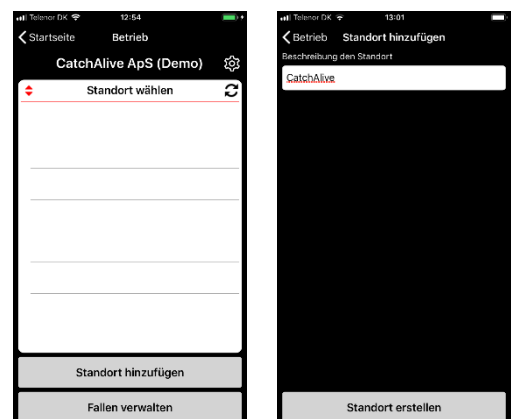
Telenor DK 12:54

Startseite Betrieb

CatchAlive ApS (Demo)

Standort wählen

Standort hinzufügen

Fallen verwalten

Telenor DK 13:01

Betrieb Standort hinzufügen

Beschreibung den Standort

CatchAlive

Standort erstellen